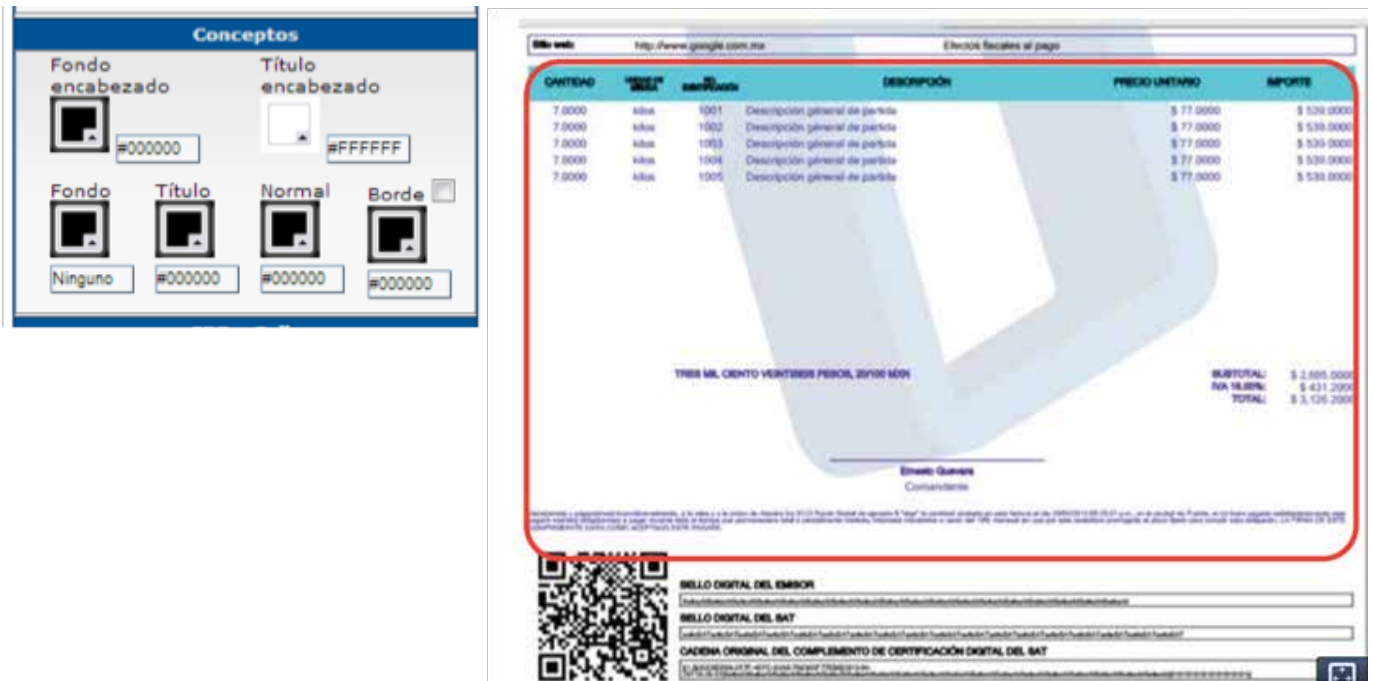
Conceptos

Fondo encabezado

Título encabezado

#000000

#FFFFFF

Fondo

Título

Normal

Borde

Ninguno

#000000

#000000

#000000

Sitio web: http://www.google.com.mx Efectos fiscales al pago

| CANTIDAD | UNIDAD DE MEDIDA | NO. IDENTIFICACIÓN | DESCRIPCIÓN | PRECIO UNITARIO | IMPORTE |
|---|---|---|---|---|---|
| 7.0000 | kilos | 1001 | Descripción general de partida | $ 77.0000 | $ 539.0000 |
| 7.0000 | kilos | 1002 | Descripción general de partida | $ 77.0000 | $ 539.0000 |
| 7.0000 | kilos | 1003 | Descripción general de partida | $ 77.0000 | $ 539.0000 |
| 7.0000 | kilos | 1004 | Descripción general de partida | $ 77.0000 | $ 539.0000 |
| 7.0000 | kilos | 1005 | Descripción general de partida | $ 77.0000 | $ 539.0000 |

TRES MIL CIENTO VEINTISEIS PESOS, 20/100 M.N.

SUBTOTAL: $ 2,695.0000
IVA 16.00%: $ 431.2000
TOTAL: $ 3,126.2000

Ernesto Guevara
Comandante

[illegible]

SELLO DIGITAL DEL EMISOR
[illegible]

SELLO DIGITAL DEL SAT
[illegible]

CADENA ORIGINAL DEL COMPLEMENTO DE CERTIFICACIÓN DIGITAL DEL SAT
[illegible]